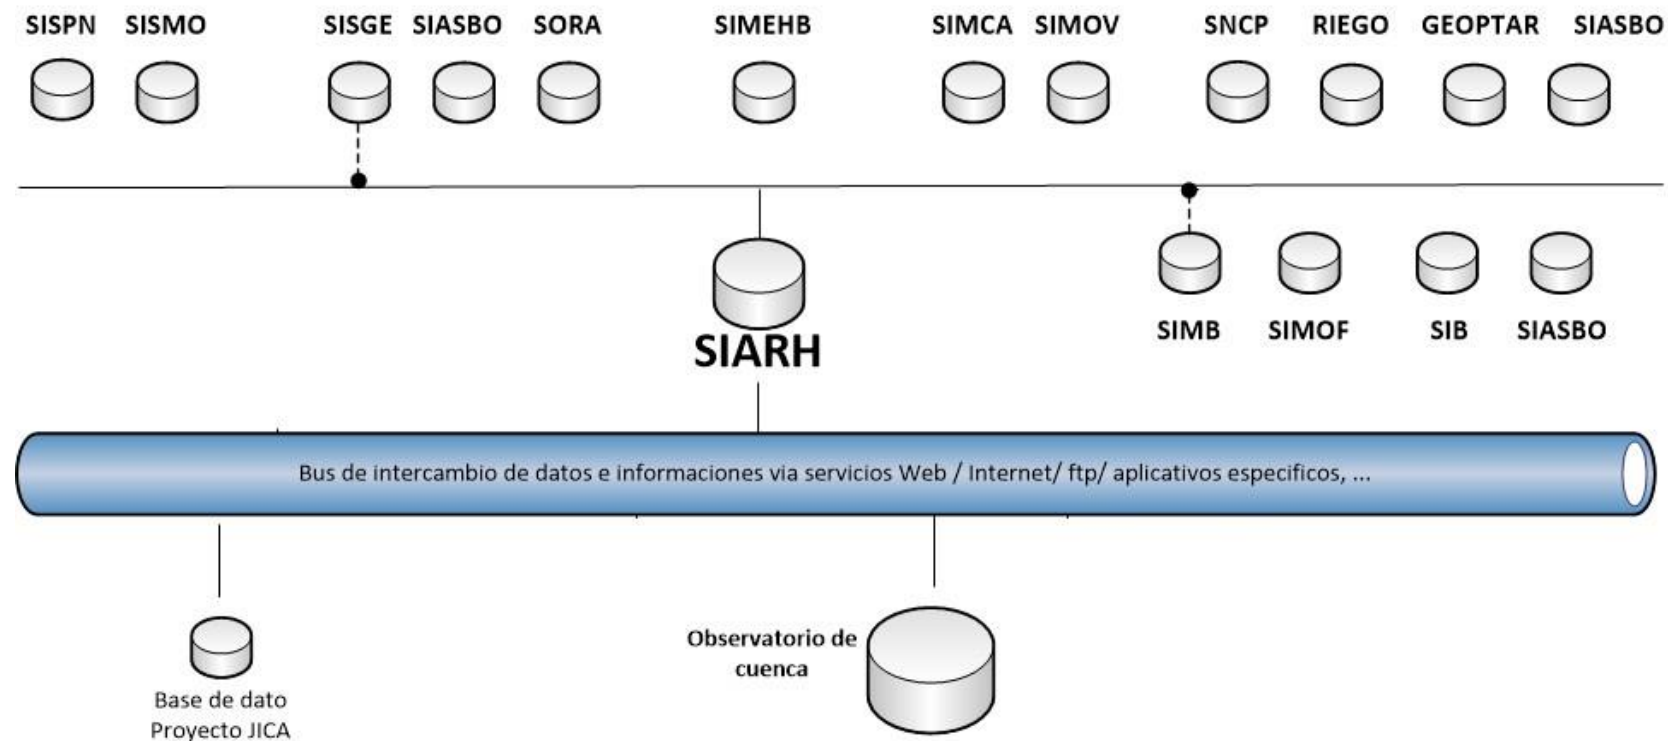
SISPN SISMO SISGE SIASBO SORA SIMEHB SIMCA SIMOV SNCP RIEGO GEOPTAR SIASBO

SIARH

SIMB SIMOF SIB SIASBO

Bus de intercambio de datos e informaciones via servicios Web / Internet/ ftp/ aplicativos especificos, ...

Base de dato Proyecto JICA

Observatorio de cuenca